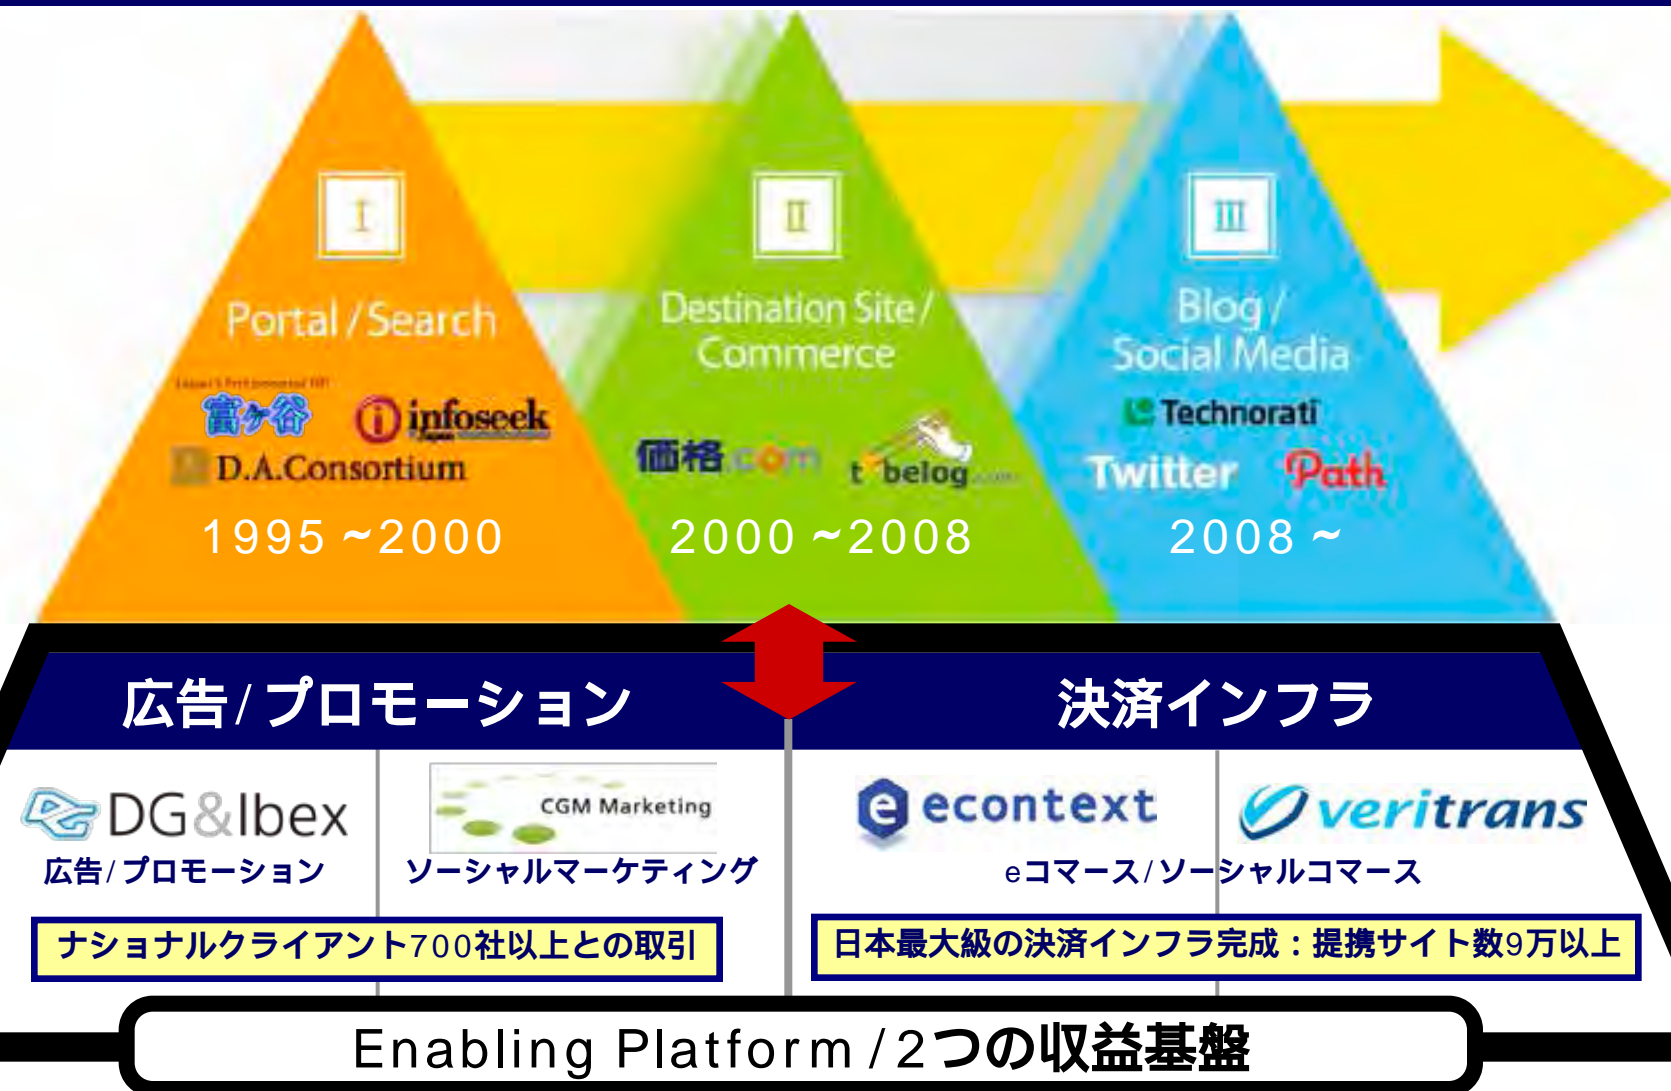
Ⅰ

Portal / Search

富ヶ谷 infoseek

D.A.Consortium

1995～2000

Ⅱ

Destination Site / Commerce

価格.com tabelog.com

2000～2008

Ⅲ

Blog / Social Media

Technorati

Twitter Path

2008～

広告/プロモーション

決済インフラ

DG&Ibex

広告/プロモーション

CGM Marketing

ソーシャルマーケティング

econtext

veritrans

eコマース/ソーシャルコマース

ナショナルクライアント700社以上との取引

日本最大級の決済インフラ完成：提携サイト数9万以上

Enabling Platform / 2つの収益基盤